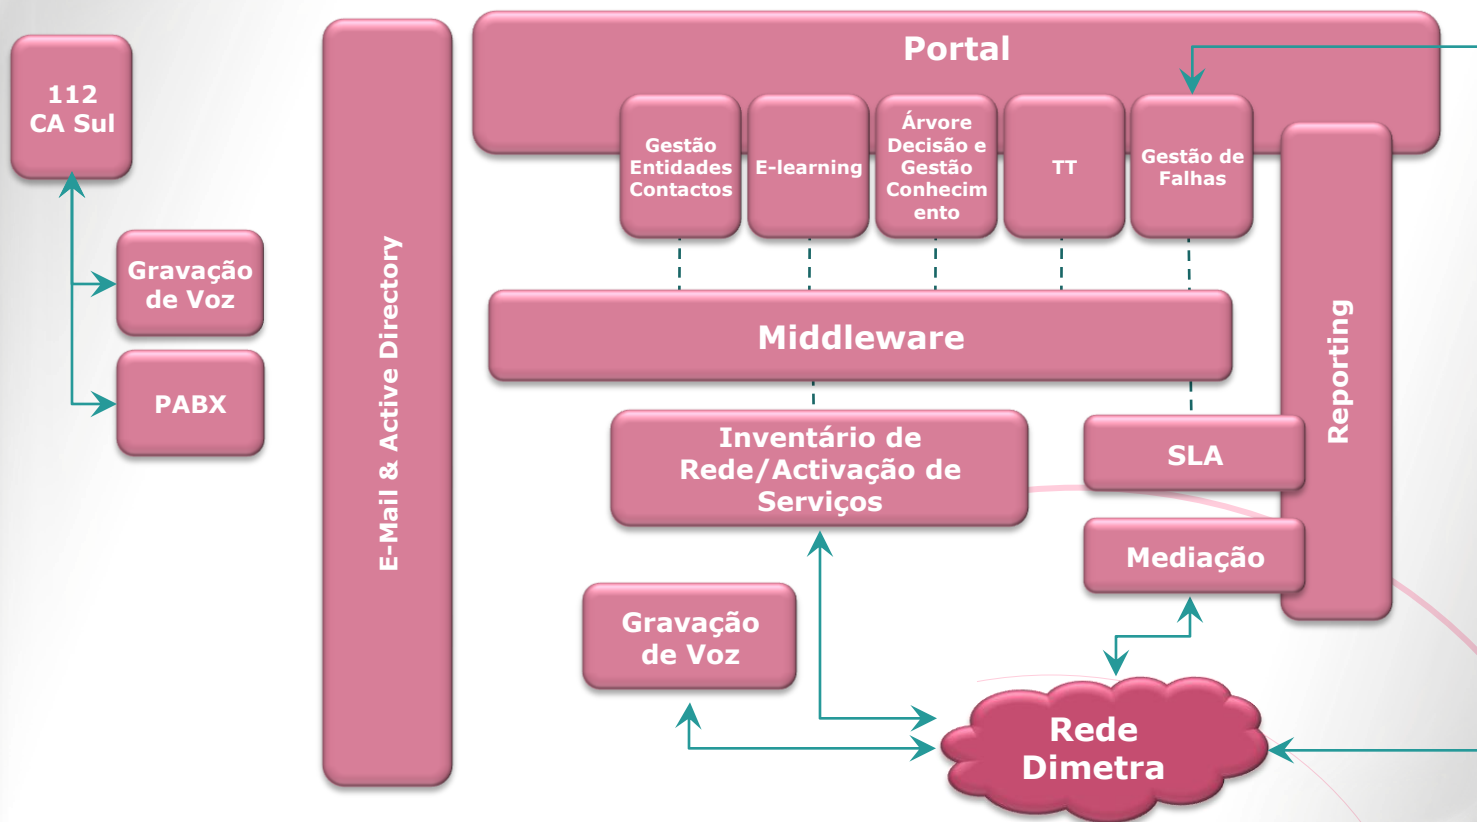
112
CA Sul

Gravação de Voz

PABX

E-Mail & Active Directory

Portal

Gestão Entidades Contactos

E-learning

Árvore Decisão e Gestão Conhecimento

TT

Gestão de Falhas

Reporting

Middleware

Inventário de Rede/Activação de Serviços

SLA

Mediação

Gravação de Voz

Rede Dimetra